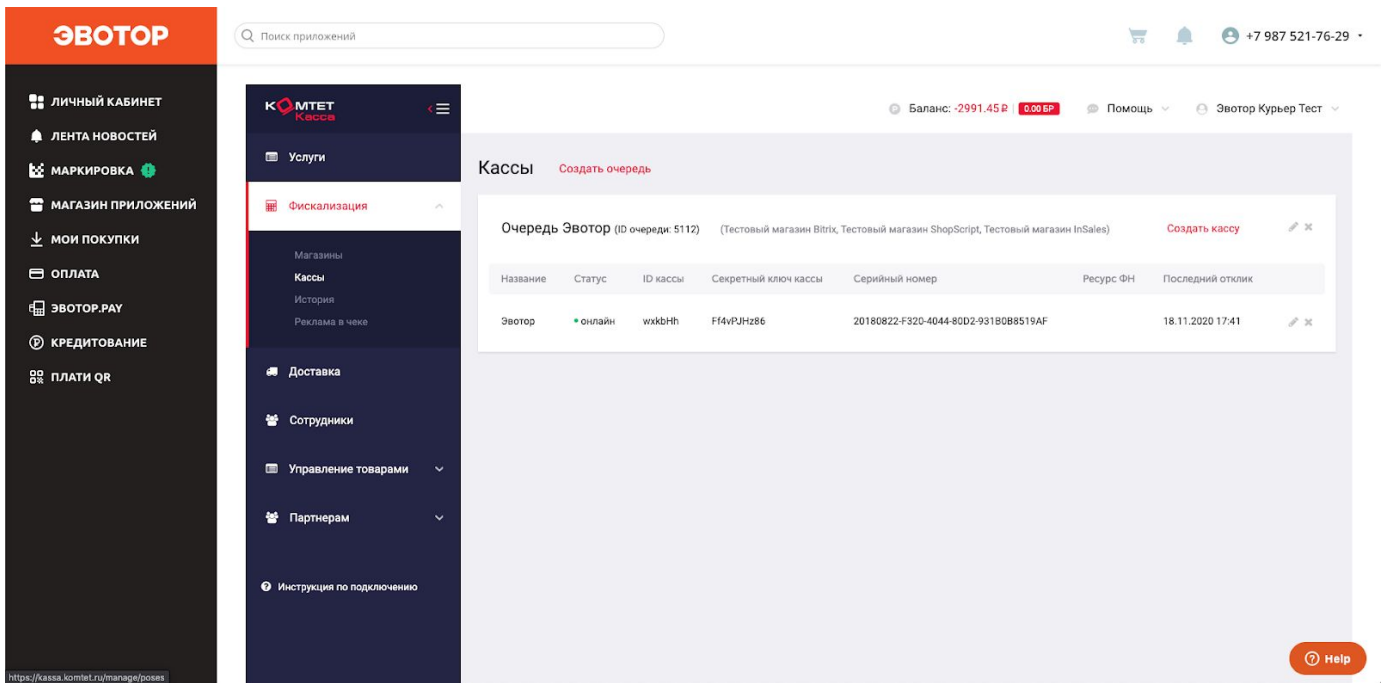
ЭВОТОР

Поиск приложений

+7 987 521-76-29

ЛИЧНЫЙ КАБИНЕТ
ЛЕНТА НОВОСТЕЙ
МАРКИРОВКА
МАГАЗИН ПРИЛОЖЕНИЙ
МОИ ПОКУПКИ
ОПЛАТА
ЭВОТОР.PAY
КРЕДИТОВАНИЕ
ПЛАТИ QR

КОМТЕТ Касса

Услуги
Фискализация
Магазины
Кассы
История
Реклама в чеке
Доставка
Сотрудники
Управление товарами
Партнерам

Инструкция по подключению

Баланс: -2991.45 ₽ | 0.00 БР
Помощь
Эвотор Курьер Тест

Кассы
Создать очередь

Очередь Эвотор (ID очереди: 5112) (Тестовый магазин Bitrix, Тестовый магазин ShopScript, Тестовый магазин InSales)
Создать кассу

| Название | Статус | ID кассы | Секретный ключ кассы | Серийный номер | Ресурс ФН | Последний отклик |
|---|---|---|---|---|---|---|
| Эвотор | онлайн | wxkbHh | Ff4vPJHz86 | 20180822-F320-4044-80D2-931B0B8519AF | | 18.11.2020 17:41 |

https://kassa.komtet.ru/manage/poses

Help